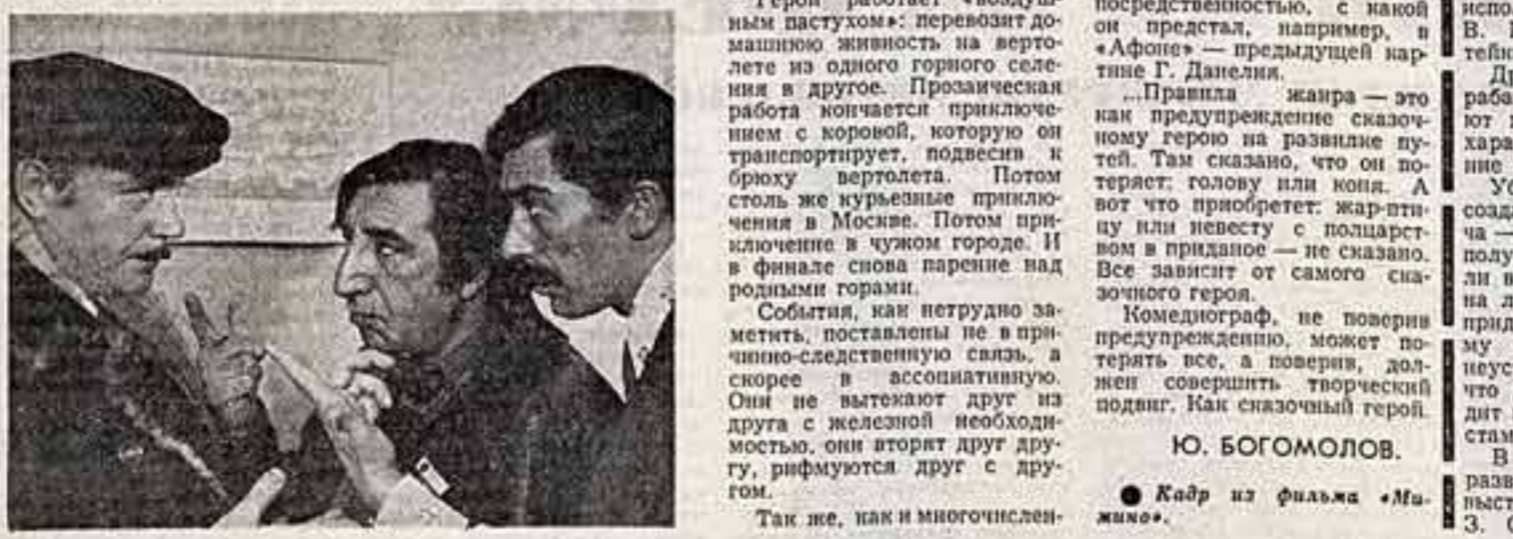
Герой работает «воздушным пастухом»: перевозит домашнюю живность на вертолете из одного горного селения в другое. Прозаическая работа кончается приключением с коровой, которую он транспортирует, подвесив к брюху вертолета. Потом столь же курьезные приключения в Москве. Потом приключение в чужом городе. И в финале снова парение над родными горами.

События, как нетрудно заметить, поставлены не в причинно-следственную связь, а скорее в ассоциативную. Они не вытекают друг из друга с железной необходимостью, они вторят друг другу, рифмуются друг с другом.

Так же, как и многочислен-

посредственностью, с какой он предстал, например, в «Афоне» — предыдущей картине Г. Данелия.

...Правила жанра — это как предупреждение сказочному герою на развилке путей. Там сказано, что он потеряет: голову или коня. А вот что приобретет: жар-птицу или невесту с полцарством в приданое — не сказано. Все зависит от самого сказочного героя.

Комедиограф, не поверив предупреждению, может потерять все, а поверив, должен совершить творческий подвиг. Как сказочный герой.

Ю. БОГОМОЛОВ.

● Кадр из фильма «Мимино».

испо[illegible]
В. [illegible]
тейн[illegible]
Др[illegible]
раба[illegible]
ют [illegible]
хара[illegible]
ние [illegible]
Ус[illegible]
созд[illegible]
ча —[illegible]
полу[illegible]
ли в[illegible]
на л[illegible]
прид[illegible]
му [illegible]
неус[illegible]
что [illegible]
дит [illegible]
стам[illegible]
В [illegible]
разв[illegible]
выст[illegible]
З. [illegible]